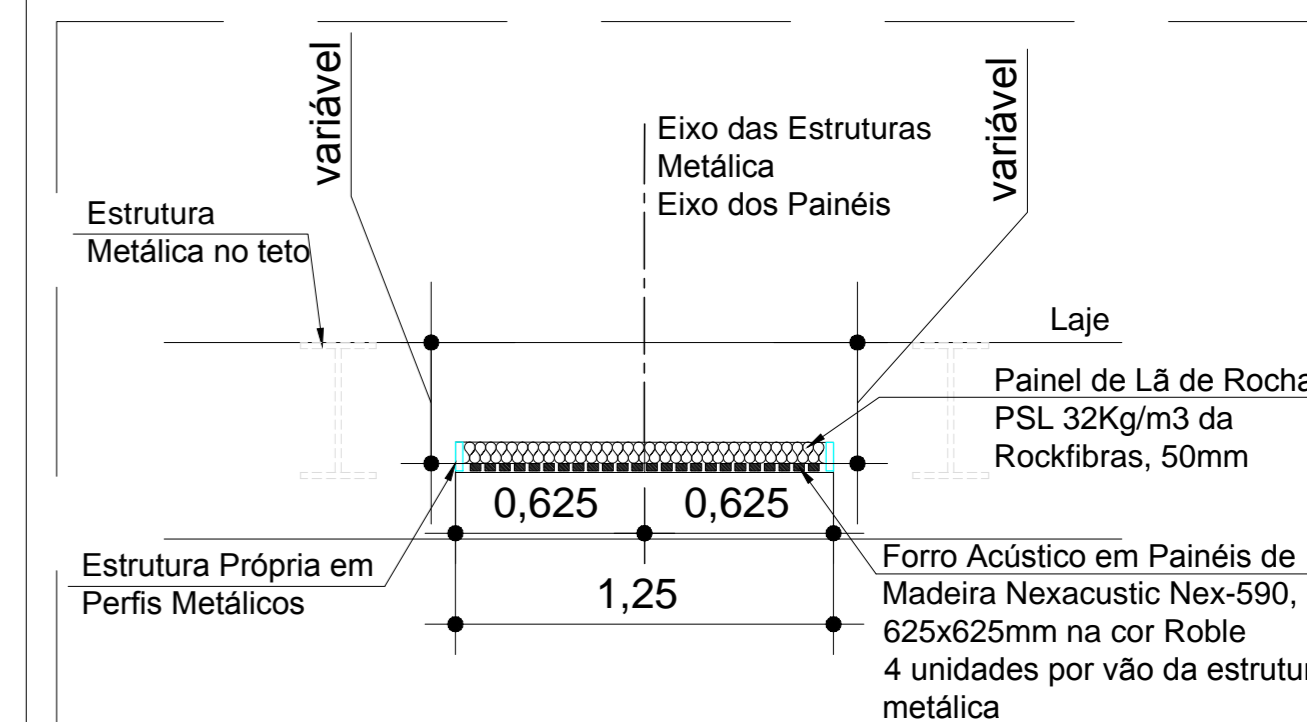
variável

Eixo das Estruturas Metálica
Eixo dos Painéis

variável

Estrutura Metálica no teto

Laje

Painel de Lã de Rocha PSL 32Kg/m3 da Rockfibras, 50mm

0,625

0,625

1,25

Estrutura Própria em Perfis Metálicos

Forro Acústico em Painéis de Madeira Nexacustic Nex-590, 625x625mm na cor Roble
4 unidades por vão da estrutur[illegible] metálica